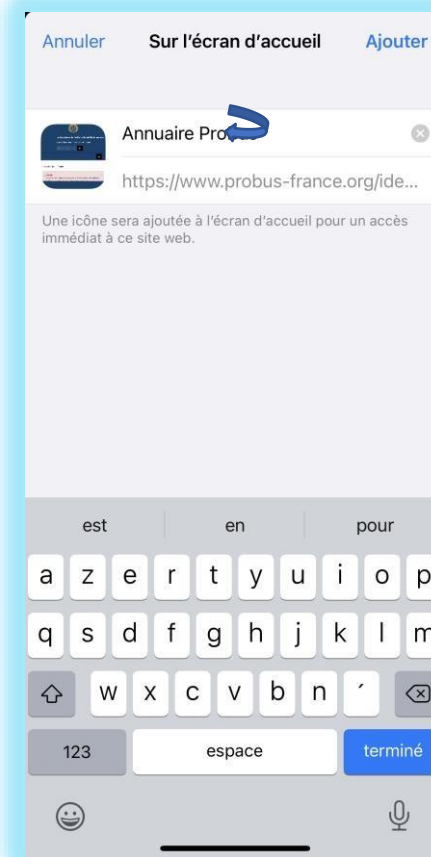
Annuler Sur l'écran d'accueil Ajouter

Annuaire Pro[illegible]

https://www.probus-france.org/ide...

Une icône sera ajoutée à l'écran d'accueil pour un accès immédiat à ce site web.

est en pour

a z e r t y u i o p

q s d f g h j k l m

w x c v b n ´

123 espace terminé